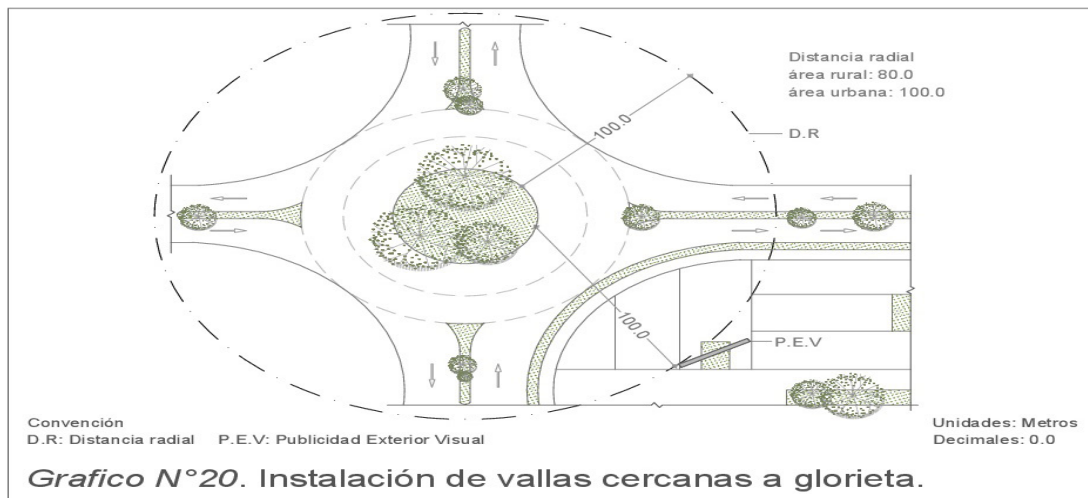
Distancia radial
área rural: 80.0
área urbana: 100.0

D.R

100.0

100.0

P.E.V

Convención
D.R: Distancia radial P.E.V: Publicidad Exterior Visual

Unidades: Metros
Decimales: 0.0

*Grafico N°20*. Instalación de vallas cercanas a glorieta.